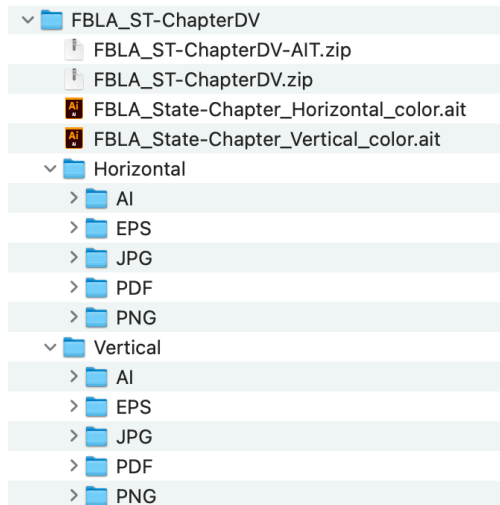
FBLA_ST-ChapterDV
FBLA_ST-ChapterDV-AIT.zip
FBLA_ST-ChapterDV.zip
Ai FBLA_State-Chapter_Horizontal_color.ait
Ai FBLA_State-Chapter_Vertical_color.ait
Horizontal
AI
EPS
JPG
PDF
PNG
Vertical
AI
EPS
JPG
PDF
PNG